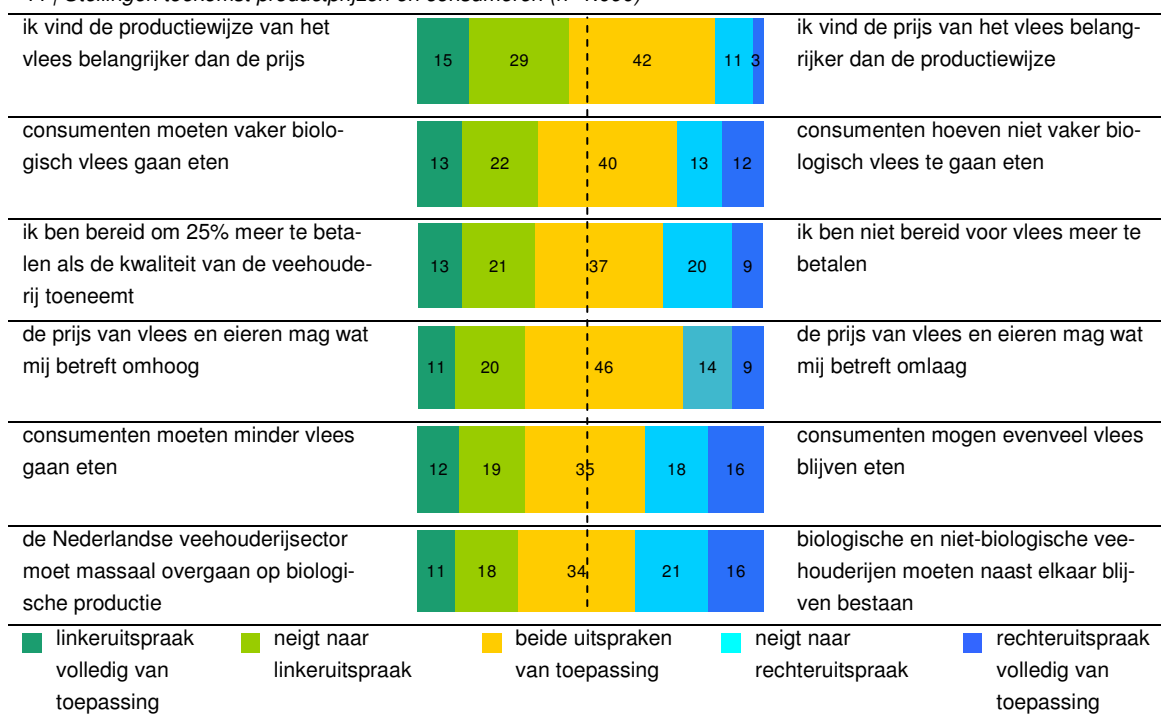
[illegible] / Stellingen toekomst productprijzen en consumeren (n=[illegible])

| | | |
|---|---|---|
| ik vind de productiewijze van het vlees belangrijker dan de prijs | 15 29 42 11 3 | ik vind de prijs van het vlees belangrijker dan de productiewijze |
| consumenten moeten vaker biologisch vlees gaan eten | 13 22 40 13 12 | consumenten hoeven niet vaker biologisch vlees te gaan eten |
| ik ben bereid om 25% meer te betalen als de kwaliteit van de veehouderij toeneemt | 13 21 37 20 9 | ik ben niet bereid voor vlees meer te betalen |
| de prijs van vlees en eieren mag wat mij betreft omhoog | 11 20 46 14 9 | de prijs van vlees en eieren mag wat mij betreft omlaag |
| consumenten moeten minder vlees gaan eten | 12 19 35 18 16 | consumenten mogen evenveel vlees blijven eten |
| de Nederlandse veehouderijsector moet massaal overgaan op biologische productie | 11 18 34 21 16 | biologische en niet-biologische veehouderijen moeten naast elkaar blijven bestaan |

linkeruitspraak volledig van toepassing
neigt naar linkeruitspraak
beide uitspraken van toepassing
neigt naar rechteruitspraak
rechteruitspraak volledig van toepassing